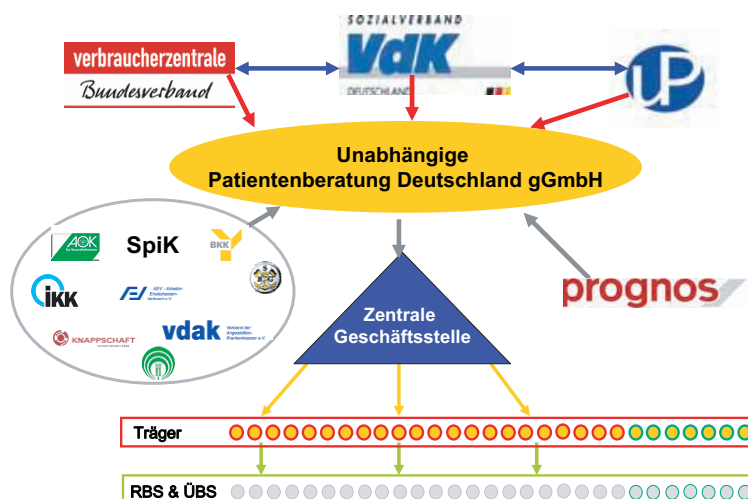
verbraucherzentrale
Bundesverband

SOZIALVERBAND
VdK
DEUTSCHLAND

UP

Unabhängige
Patientenberatung Deutschland gGmbH

AOK
SpiK
BKK
IKK
AEV - Arbeiter-Ersatzkassen-Verband e.V.
KNAPPSCHAFT
vdak
Verband der Angestellten-Krankenkassen e.V.

prognos

Zentrale
Geschäftsstelle

Träger

RBS & ÜBS